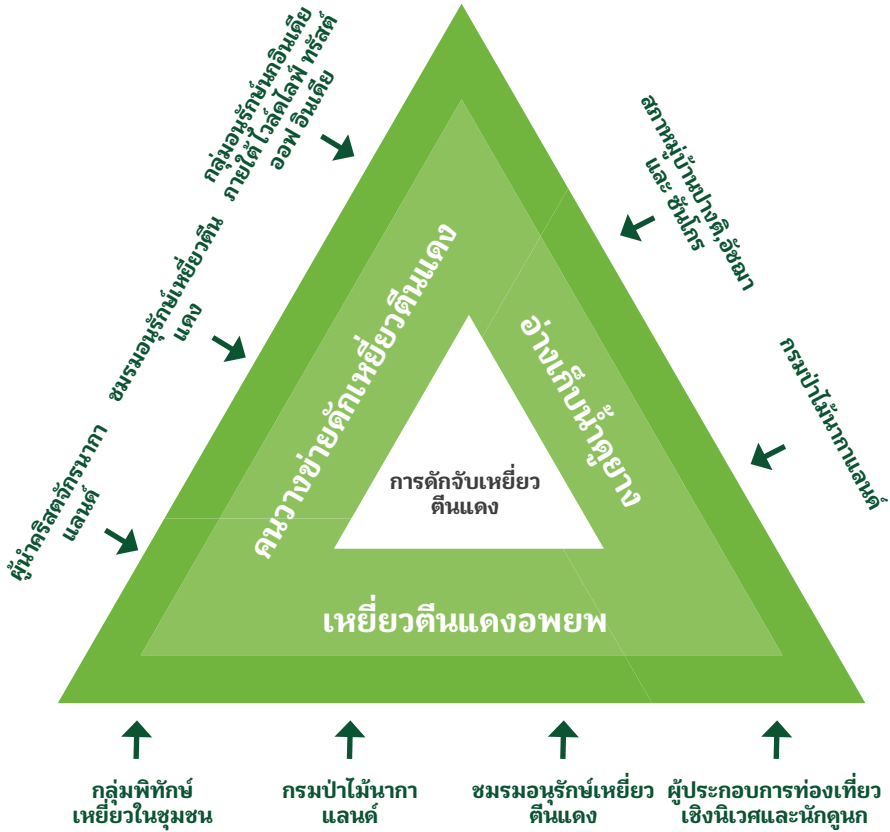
กลุ่มอนุรักษ์นกอินเดีย ภายใต้ ไวล์ดไลฟ์ ทรัสต์ ออฟ อินเดีย

สภาหมู่บ้านปางติ,อัชฉา และ ชันโกร

ชมรมอนุรักษ์เหยี่ยวตีน แดง

กรมป่าไม้นากาแลนด์

ผู้นำคริสตจักรนากา แลนด์

คนวางข่ายดักเหยี่ยวตีนแดง

อ่างเก็บน้ำดูยาง

การดักจับเหยี่ยว ตีนแดง

เหยี่ยวตีนแดงอพยพ

กลุ่มพิทักษ์ เหยี่ยวในชุมชน

กรมป่าไม้นากา แลนด์

ชมรมอนุรักษ์เหยี่ยว ตีนแดง

ผู้ประกอบการท่องเที่ยว เชิงนิเวศและนักดูนก